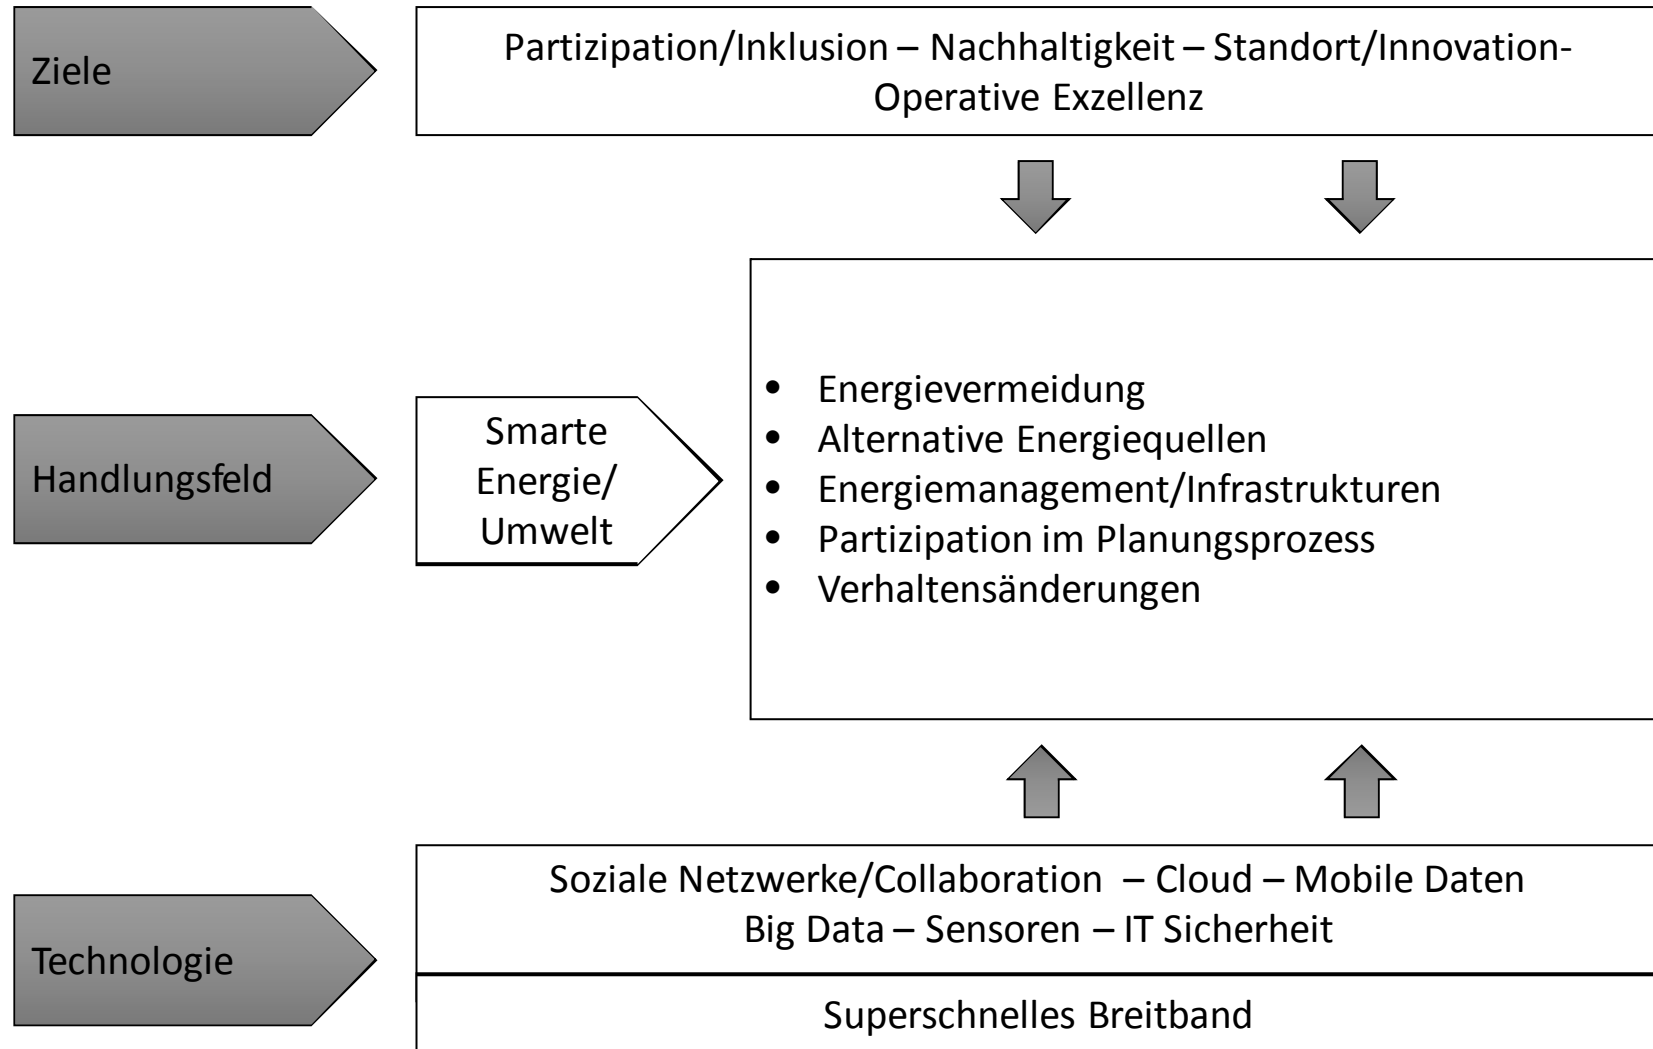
Ziele

Partizipation/Inklusion – Nachhaltigkeit – Standort/Innovation- Operative Exzellenz

Handlungsfeld

Smarte Energie/ Umwelt

- Energievermeidung
- Alternative Energiequellen
- Energiemanagement/Infrastrukturen
- Partizipation im Planungsprozess
- Verhaltensänderungen

Technologie

Soziale Netzwerke/Collaboration – Cloud – Mobile Daten
Big Data – Sensoren – IT Sicherheit

Superschnelles Breitband